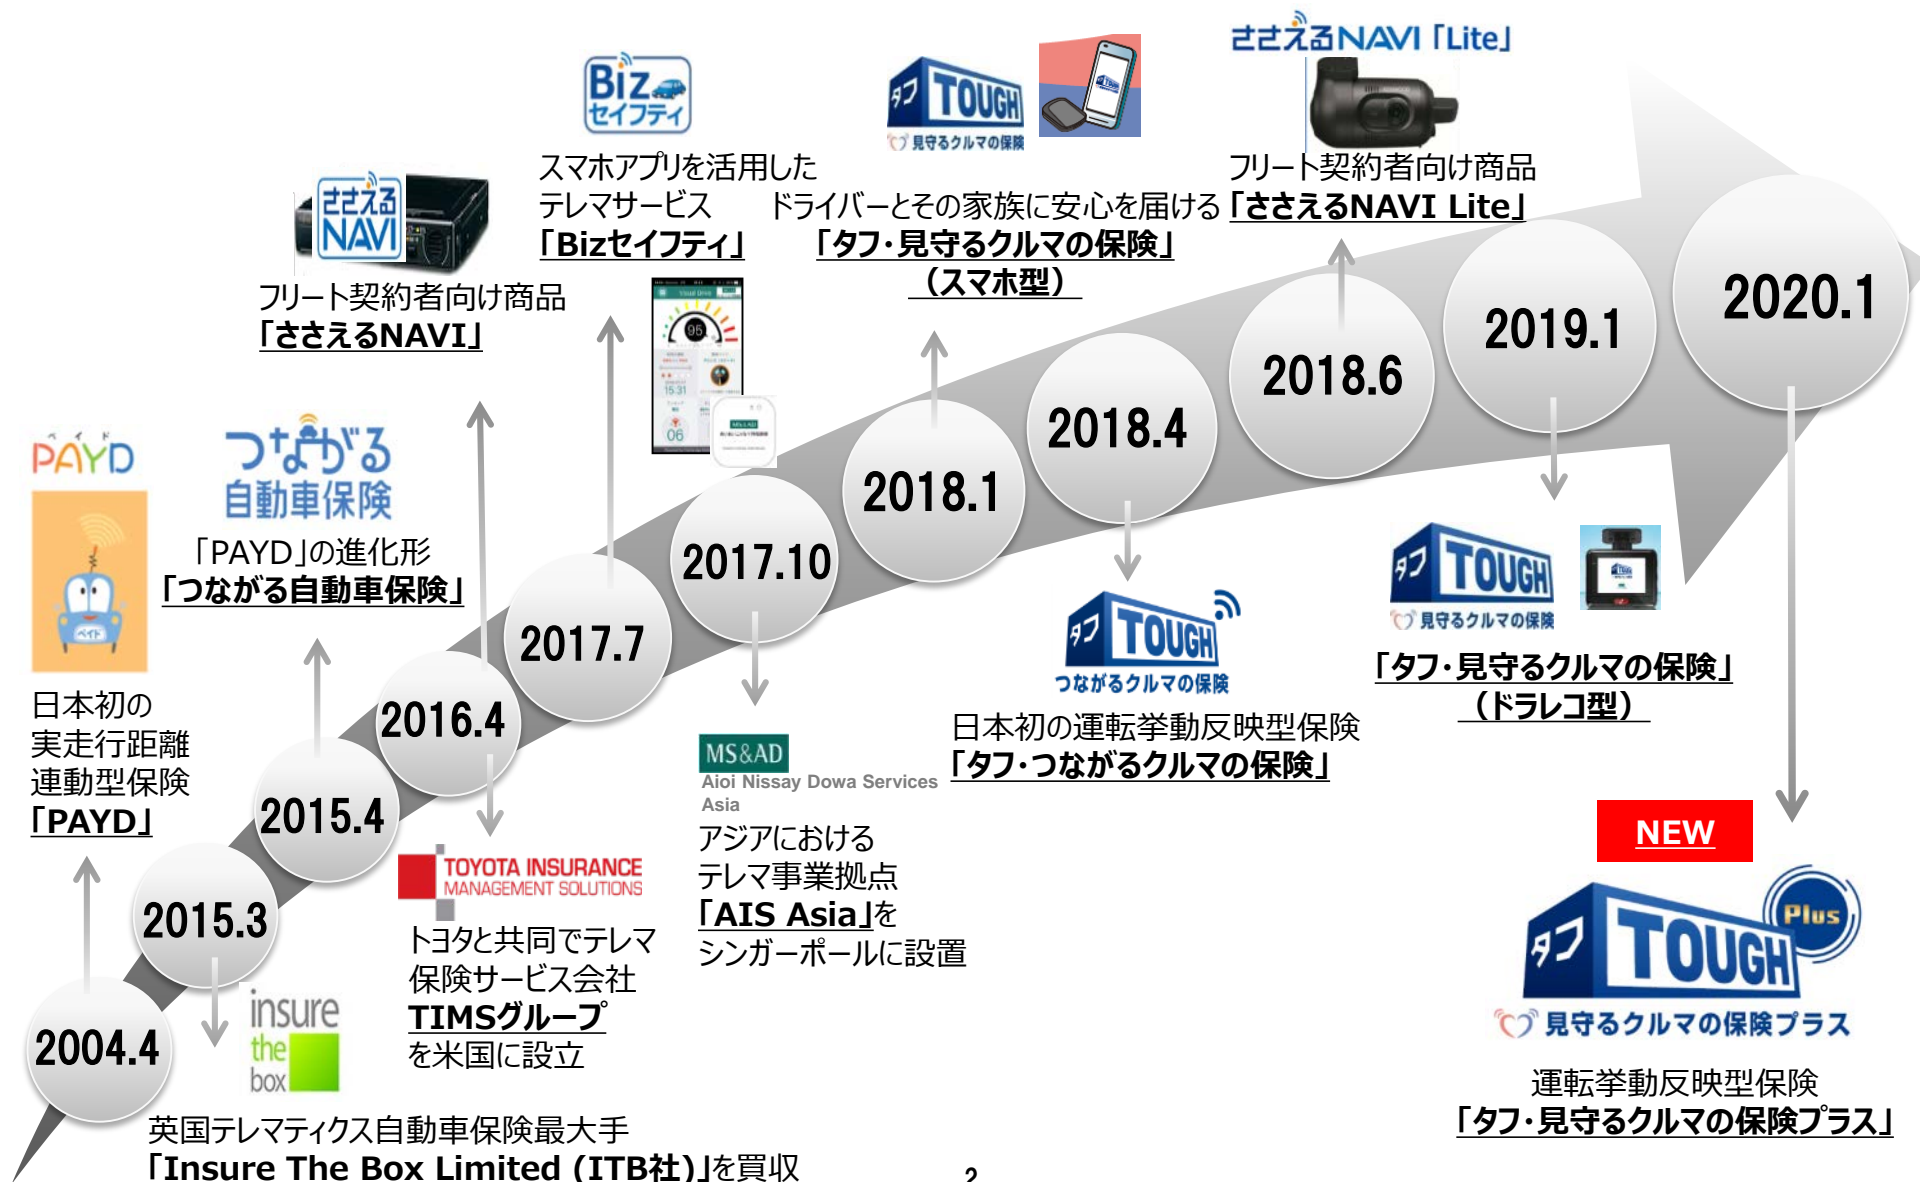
ささえるNAVI「Lite」

Bizセイフティ

スマホアプリを活用したテレマサービス
「Bizセイフティ」

タフ TOUGH 見守るクルマの保険

ドライバーとその家族に安心を届ける
「タフ・見守るクルマの保険」
（スマホ型）

フリート契約者向け商品
「ささえるNAVI Lite」

ささえるNAVI

フリート契約者向け商品
「ささえるNAVI」

2020.1

2019.1

2018.6

2018.4

2018.1

2017.10

2017.7

2016.4

2015.4

2015.3

2004.4

PAYD ペイド

日本初の実走行距離連動型保険
「PAYD」

つながる自動車保険

「PAYD」の進化形
「つながる自動車保険」

TOYOTA INSURANCE MANAGEMENT SOLUTIONS

トヨタと共同でテレマ保険サービス会社
TIMSグループ
を米国に設立

insure the box

英国テレマティクス自動車保険最大手
「Insure The Box Limited（ITB社）」を買収

MS&AD
Aioi Nissay Dowa Services Asia

アジアにおけるテレマ事業拠点
「AIS Asia」を
シンガポールに設置

タフ TOUGH つながるクルマの保険

日本初の運転挙動反映型保険
「タフ・つながるクルマの保険」

タフ TOUGH 見守るクルマの保険

「タフ・見守るクルマの保険」
（ドラレコ型）

NEW

タフ TOUGH Plus 見守るクルマの保険プラス

運転挙動反映型保険
「タフ・見守るクルマの保険プラス」

2